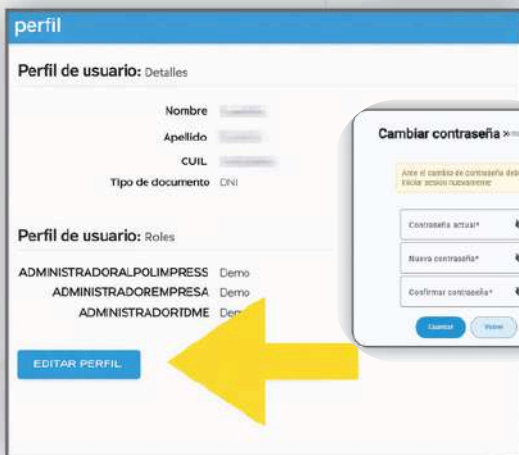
perfil

Perfil de usuario: Detalles

Nombre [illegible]
Apellido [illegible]
CUIL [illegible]
Tipo de documento DNI

Perfil de usuario: Roles

ADMINISTRADORALPOLIMPRESS Demo
ADMINISTRADOREMPRESA Demo
ADMINISTRADORTDME Dem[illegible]

EDITAR PERFIL

Cambiar contraseña »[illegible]

Ante el cambio de contraseña deb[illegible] iniciar sesión nuevamente

Contraseña actual*

Nueva contraseña*

Confirmar contraseña*

Guardar

Volver